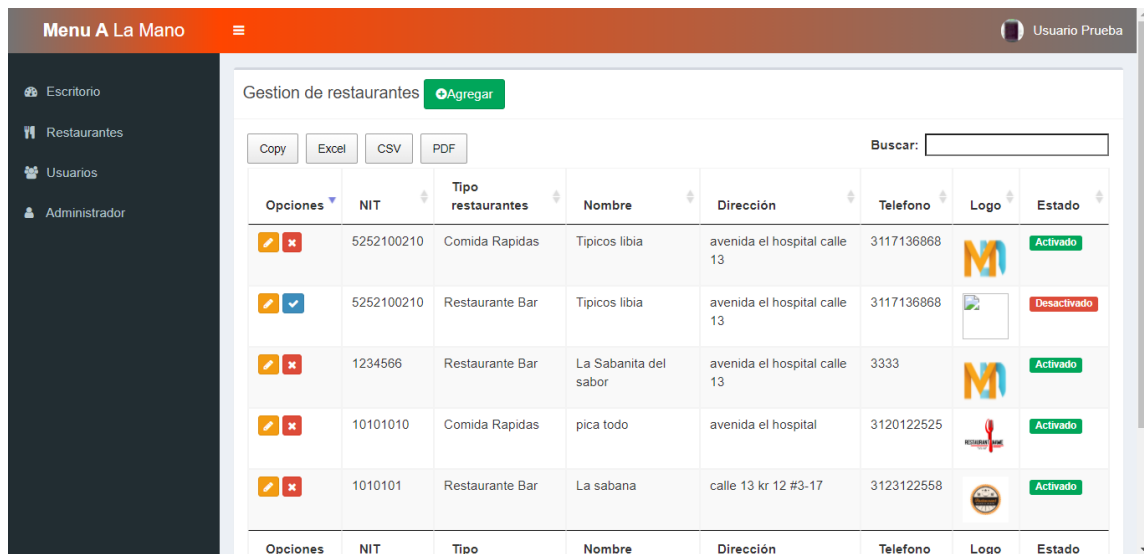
Menu A La Mano
≡
Usuario Prueba

Escritorio
Restaurantes
Usuarios
Administrador

Gestion de restaurantes
Agregar

Copy Excel CSV PDF
Buscar:

| Opciones | NIT | Tipo restaurantes | Nombre | Dirección | Telefono | Logo | Estado |
|---|---|---|---|---|---|---|---|
| | 5252100210 | Comida Rapidas | Tipicos libia | avenida el hospital calle 13 | 3117136868 | | Activado |
| | 5252100210 | Restaurante Bar | Tipicos libia | avenida el hospital calle 13 | 3117136868 | | Desactivado |
| | 1234566 | Restaurante Bar | La Sabanita del sabor | avenida el hospital calle 13 | 3333 | | Activado |
| | 10101010 | Comida Rapidas | pica todo | avenida el hospital | 3120122525 | | Activado |
| | 1010101 | Restaurante Bar | La sabana | calle 13 kr 12 #3-17 | 3123122558 | | Activado |
| Opciones | NIT | Tipo | Nombre | Dirección | Telefono | Logo | Estado |